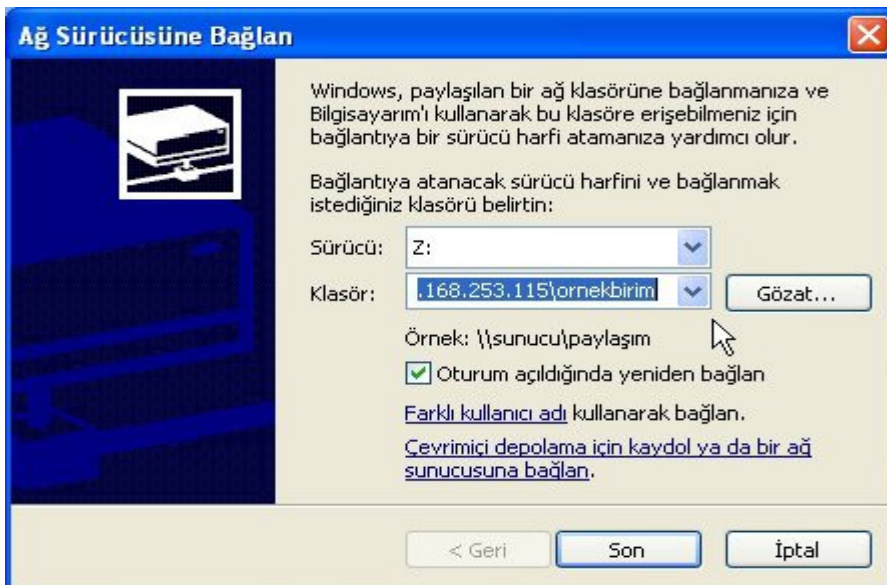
Ağ Sürücüsüne Bağlan

Windows, paylaşılan bir ağ klasörüne bağlanmanıza ve Bilgisayarım'ı kullanarak bu klasöre erişebilmeniz için bağlantıya bir sürücü harfi atamanıza yardımcı olur.

Bağlantıya atanacak sürücü harfini ve bağlanmak istediğiniz klasörü belirtin:

Sürücü: Z:

Klasör: .168.253.115\ornekbirim

Gözat...

Örnek: \\sunucu\paylaşım

Oturum açıldığında yeniden bağlan

Farklı kullanıcı adı kullanarak bağlan.

Çevrimiçi depolama için kaydol ya da bir ağ sunucusuna bağlan.

< Geri

Son

İptal